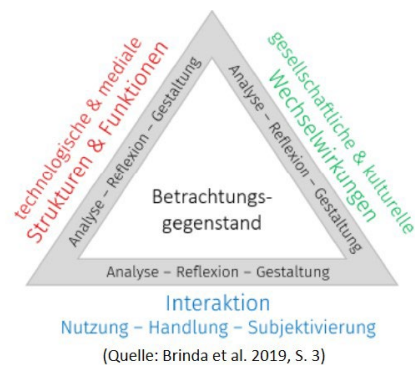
technologische & mediale
Strukturen & Funktionen

gesellschaftliche & kulturelle
Wechselwirkungen

Analyse – Reflexion – Gestaltung

Analyse – Reflexion – Gestaltung

Betrachtungsgegenstand

Analyse – Reflexion – Gestaltung

Interaktion
Nutzung – Handlung – Subjektivierung

(Quelle: Brinda et al. 2019, S. 3)